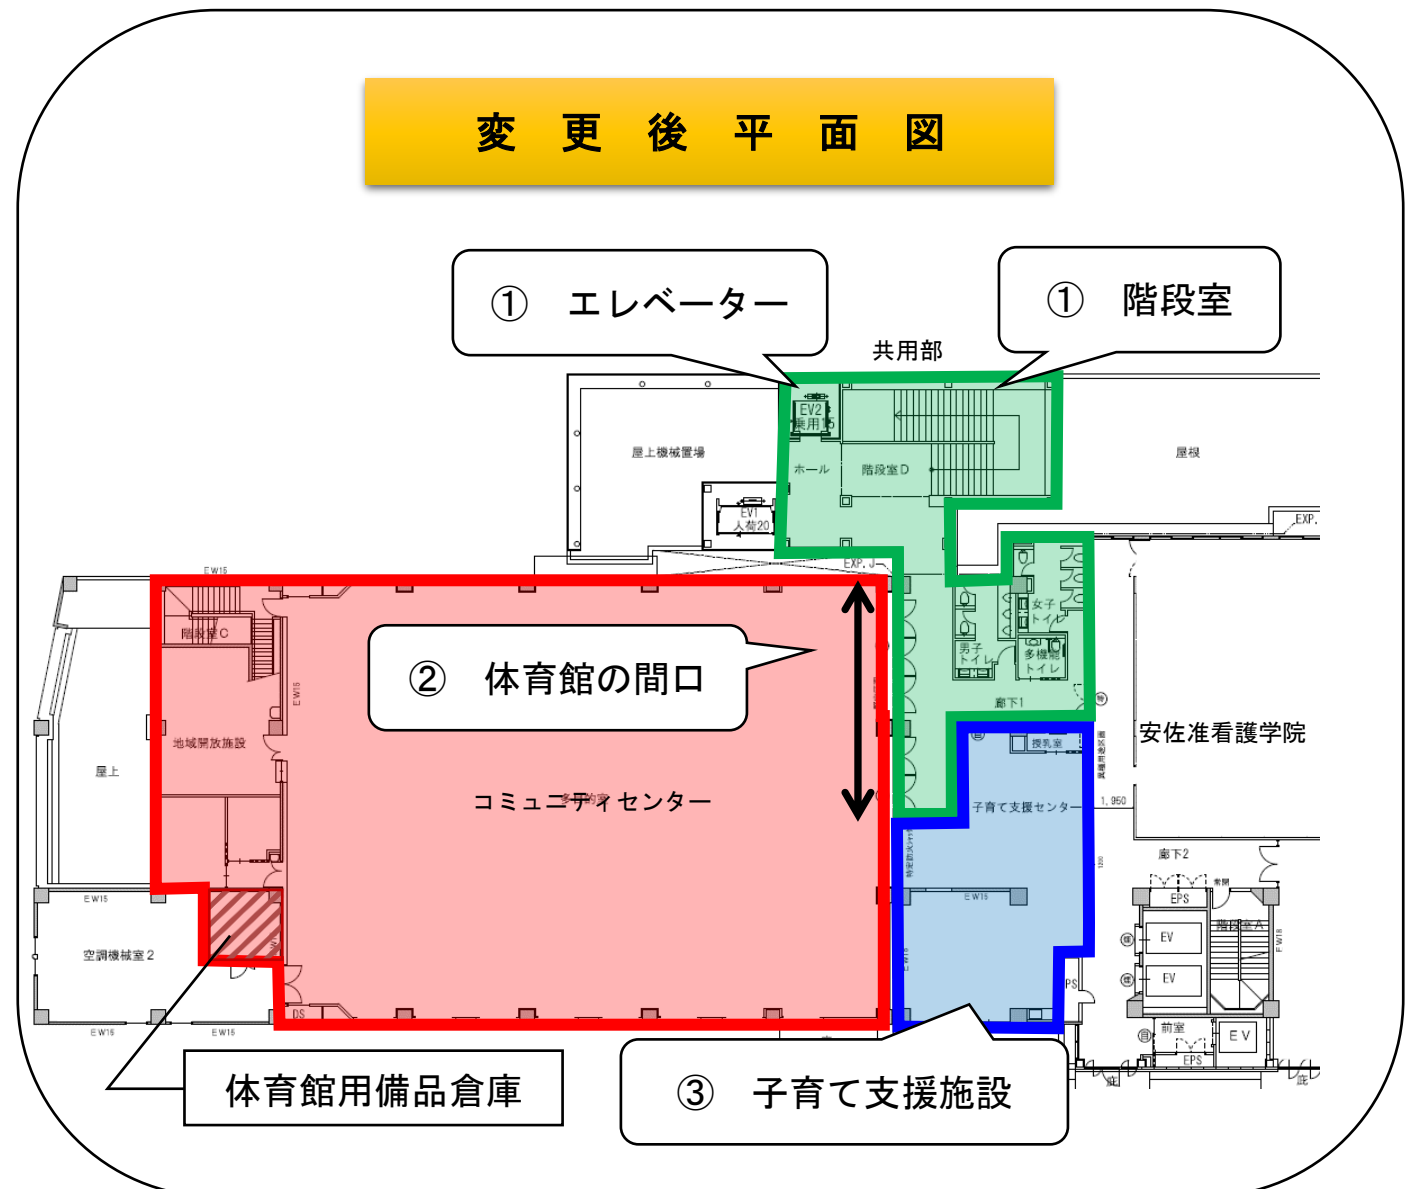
変　更　後　平　面　図

①　エレベーター

①　階段室

共用部

EV2
乗用15

ホール

階段室D

屋上機械置場

EV1
人荷20

屋根

EXP.J

EXP.J

EW15

階段室C

女子トイレ

男子トイレ

多機能トイレ

②　体育館の間口

廊下1

地域開放施設

EW15

授乳室

安佐准看護学院

屋上

コミュニティセンター

多目的室

子育て支援センター

1,950

廊下2

EW15

EW15

EPS

空調機械室２

EV

階段室A

EV

PS

DS

EW15

EW15

前室

EV

EPS

体育館用備品倉庫

③　子育て支援施設